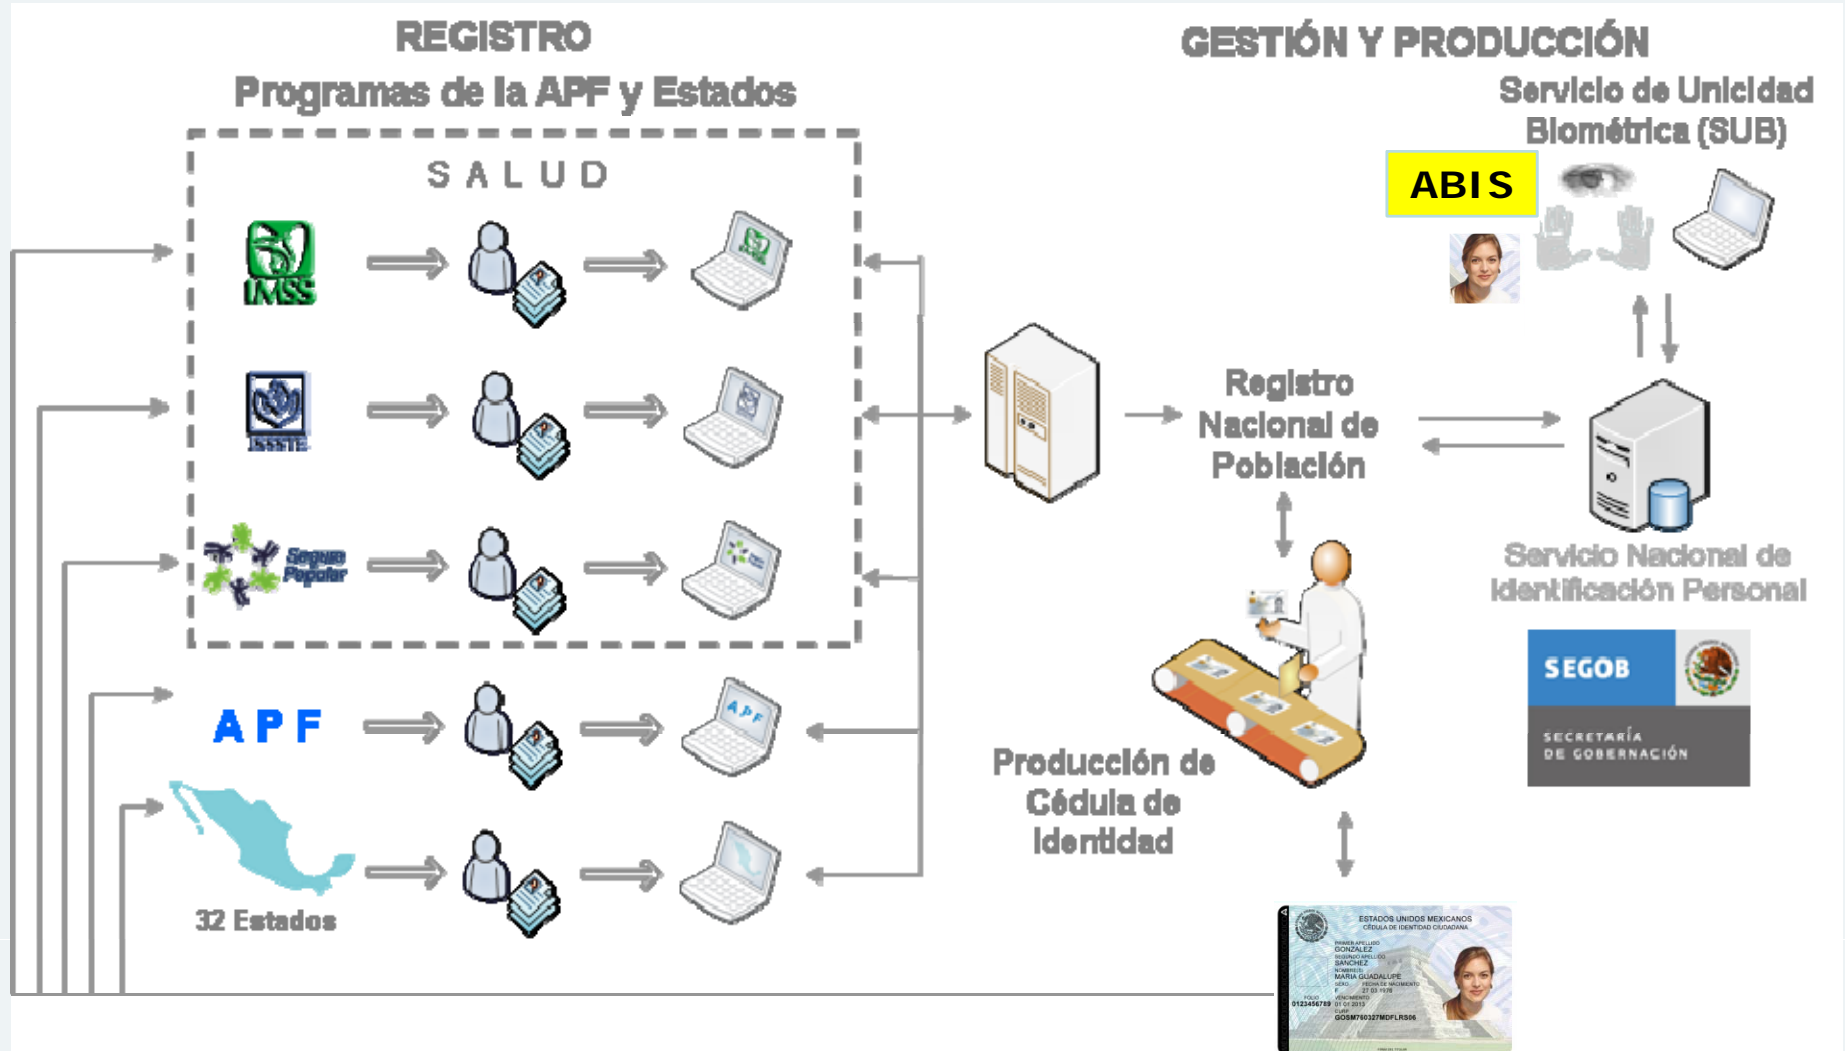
REGISTRO
Programas de la APF y Estados

GESTIÓN Y PRODUCCIÓN

Servicio de Unicidad Biométrica (SUB)

ABIS

SALUD

IMSS

ISSSTE

Seguro Popular

APF

32 Estados

Registro Nacional de Población

Servicio Nacional de Identificación Personal

SEGOB

SECRETARÍA DE GOBERNACIÓN

Producción de Cédula de Identidad

ESTADOS UNIDOS MEXICANOS
CÉDULA DE IDENTIDAD CIUDADANA
PRIMER APELLIDO
GONZALEZ
SEGUNDO APELLIDO
SANCHEZ
NOMBRE(S)
MARIA GUADALUPE
SEXO F
FECHA DE NACIMIENTO 27 03 1976
FOLIO 0123456789
VENCIMIENTO 01 01 2013
CURP
GOSM760327MDFLRS06